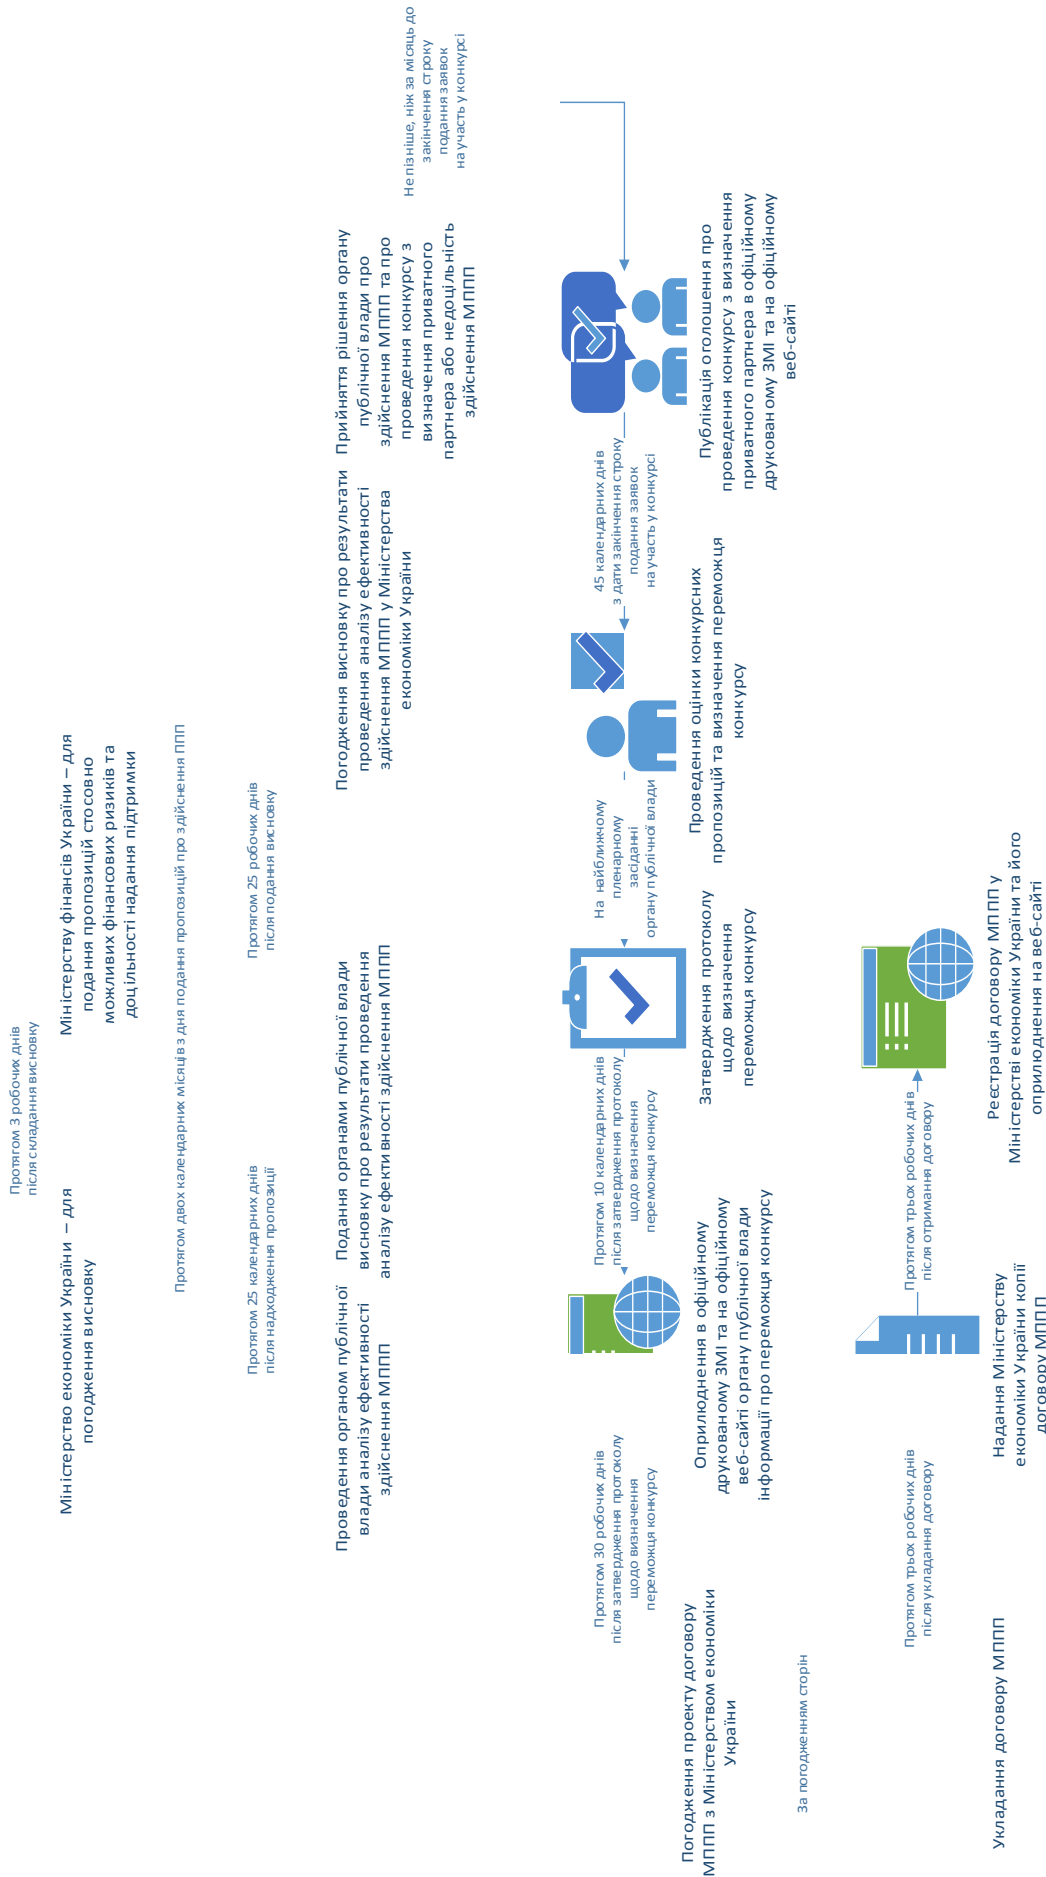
Протягом 3 робочих днів після складання висновку

Міністерство економіки України – для погодження висновку

Міністерству фінансів України – для подання пропозицій стосовно можливих фінансових ризиків та доцільності надання підтримки

Протягом двох календарних місяців з дня подання пропозицій про здійснення ППП

Протягом 25 календарних днів після надходження пропозиції

Протягом 25 робочих днів після подання висновку

Проведення органом публічної влади аналізу ефективності здійснення МППП

Подання органами публічної влади висновку про результати аналізу ефективності здійснення МППП

Погодження висновку про результати проведення аналізу ефективності здійснення МППП у Міністерства економіки України

Прийняття рішення органу публічної влади про здійснення МППП та про проведення конкурсу з визначення приватного партнера або недоцільність здійснення МППП

Не пізніше, ніж за місяць до закінчення строку подання заявок на участь у конкурсі

45 календарних днів з дати закінчення строку подання заявок на участь у конкурсі

Публікація оголошення про проведення конкурсу з визначення приватного партнера в офіційному друкованому ЗМІ та на офіційному веб-сайті

На найближчому пленарному засіданні органу публічної влади

Проведення оцінки конкурсних пропозицій та визначення переможця конкурсу

Протягом 10 календарних днів після затвердження протоколу щодо визначення переможця конкурсу

Затвердження протоколу щодо визначення переможця конкурсу

Протягом 30 робочих днів після затвердження протоколу щодо визначення переможця конкурсу

Оприлюднення в офіційному друкованому ЗМІ та на офіційному веб-сайті органу публічної влади інформації про переможця конкурсу

Погодження проекту договору МППП з Міністерством економіки України

За погодженням сторін

Протягом трьох робочих днів після укладання договору

Протягом трьох робочих днів після отримання договору

Укладання договору МППП

Надання Міністерству економіки України копії договору МППП

Реєстрація договору МППП у Міністерстві економіки України та його оприлюднення на веб-сайті